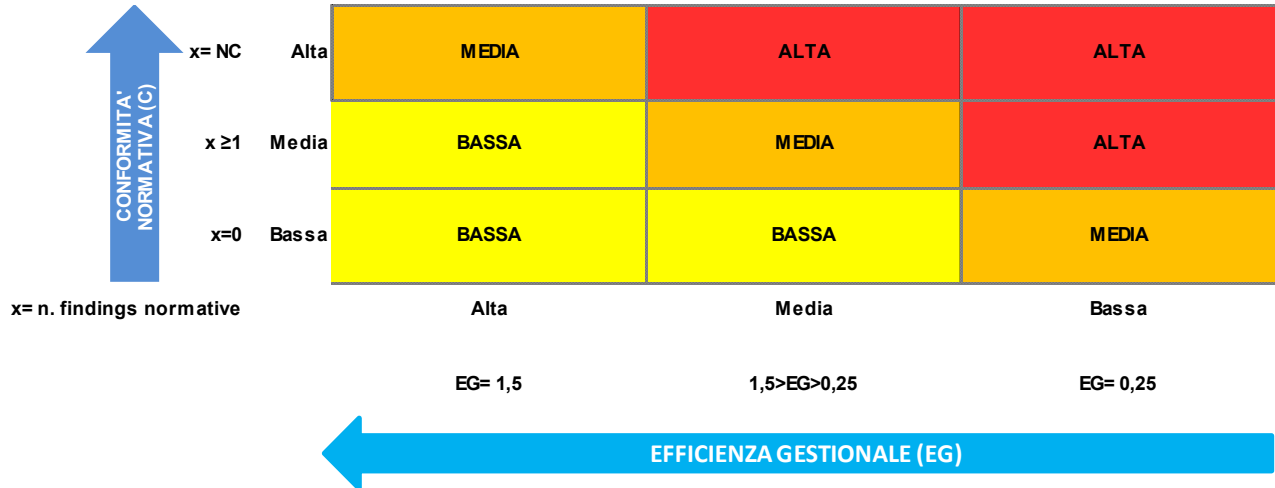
CONFORMITA' NORMATIVA (C)

| | | | | |
|---|---|---|---|---|
| x= NC | Alta | MEDIA | ALTA | ALTA |
| x ≥1 | Media | BASSA | MEDIA | ALTA |
| x=0 | Bassa | BASSA | BASSA | MEDIA |
| x= n. findings normative | | Alta | Media | Bassa |
| | | EG= 1,5 | 1,5>EG>0,25 | EG= 0,25 |

EFFICIENZA GESTIONALE (EG)